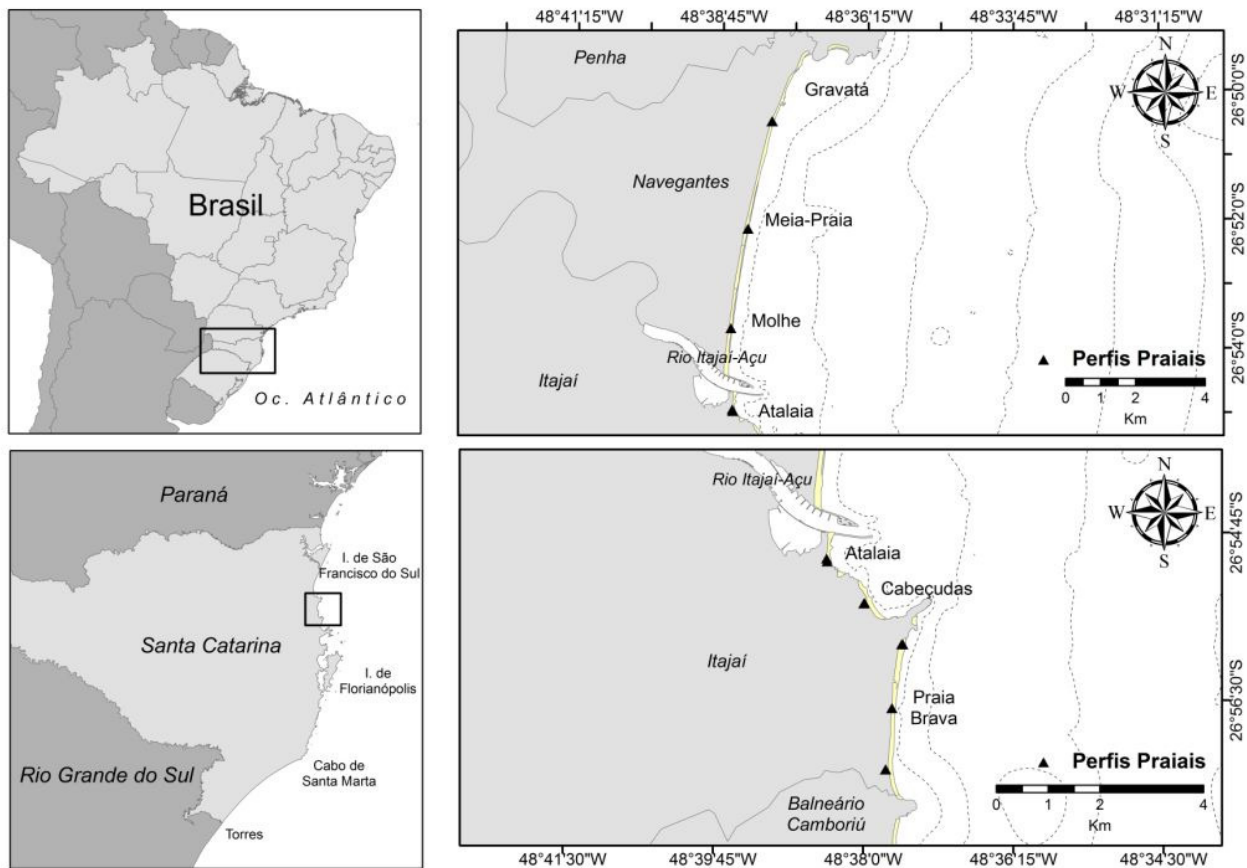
Brasil

Oc. Atlântico

Paraná

Santa Catarina

Rio Grande do Sul

I. de São Francisco do Sul

I. de Florianópolis

Cabo de Santa Marta

Torres

48°41'15"W 48°38'45"W 48°36'15"W 48°33'45"W 48°31'15"W

26°50'0"S 26°52'0"S 26°54'0"S

Penha

Gravatá

Navegantes

Meia-Praia

Molhe

Rio Itajaí-Açu

Itajaí

Atalaia

N W E S

Perfis Praiais

0 1 2 4
Km

Rio Itajaí-Açu

Atalaia

Cabeçudas

Itajaí

Praia Brava

Balneário Camboriú

N W E S

Perfis Praiais

0 1 2 4
Km

26°54'45"S 26°56'30"S

48°41'30"W 48°39'45"W 48°38'0"W 48°36'15"W 48°34'30"W